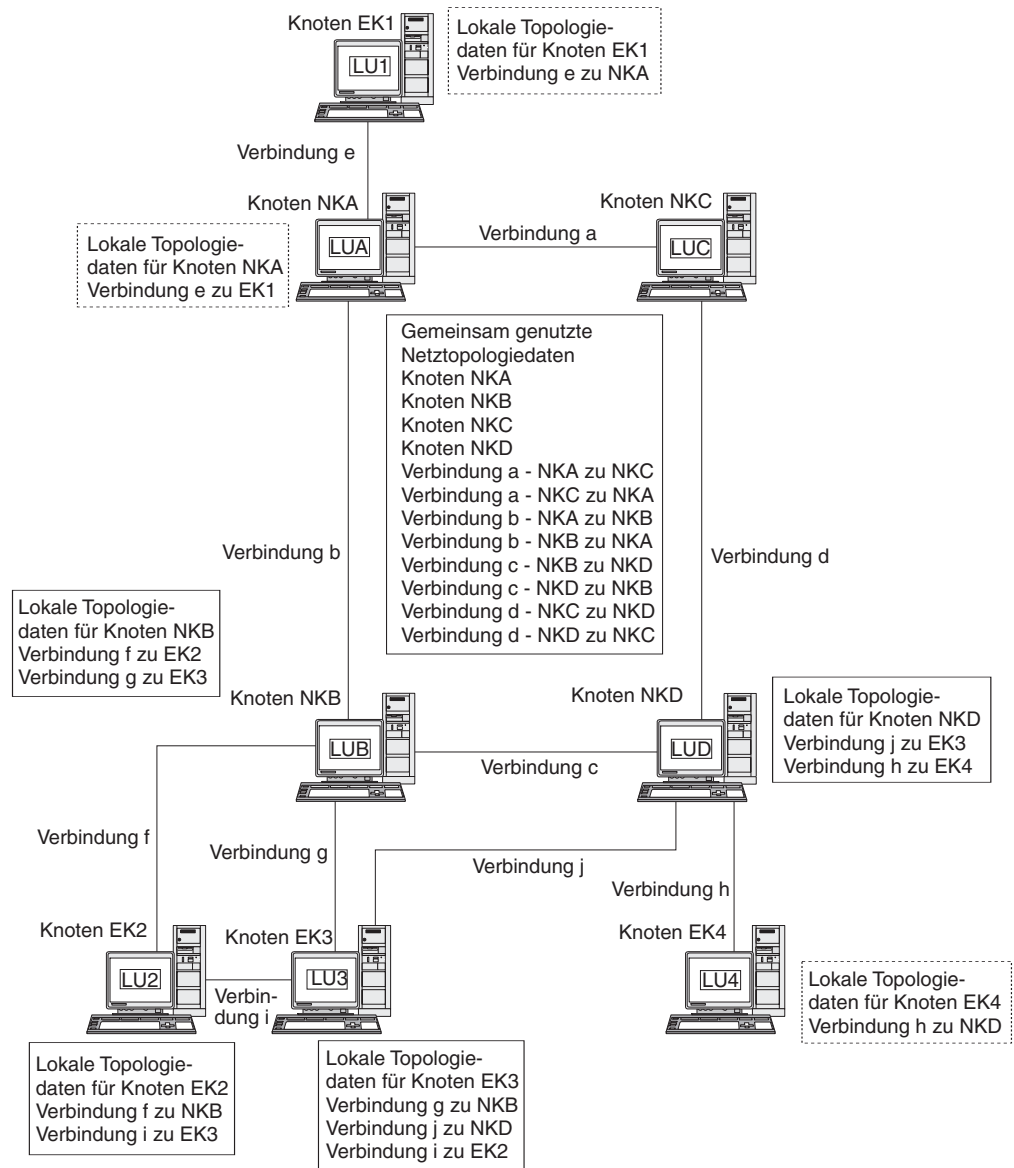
Knoten EK1

LU1

Lokale Topologiedaten für Knoten EK1
Verbindung e zu NKA

Verbindung e

Knoten NKA

LUA

Lokale Topologiedaten für Knoten NKA
Verbindung e zu EK1

Verbindung a

Knoten NKC

LUC

Gemeinsam genutzte Netztopologiedaten
Knoten NKA
Knoten NKB
Knoten NKC
Knoten NKD
Verbindung a - NKA zu NKC
Verbindung a - NKC zu NKA
Verbindung b - NKA zu NKB
Verbindung b - NKB zu NKA
Verbindung c - NKB zu NKD
Verbindung c - NKD zu NKB
Verbindung d - NKC zu NKD
Verbindung d - NKD zu NKC

Verbindung b

Verbindung d

Lokale Topologiedaten für Knoten NKB
Verbindung f zu EK2
Verbindung g zu EK3

Knoten NKB

LUB

Knoten NKD

LUD

Lokale Topologiedaten für Knoten NKD
Verbindung j zu EK3
Verbindung h zu EK4

Verbindung c

Verbindung f

Verbindung g

Verbindung j

Verbindung h

Knoten EK2

LU2

Knoten EK3

LU3

Verbindung i

Knoten EK4

LU4

Lokale Topologiedaten für Knoten EK4
Verbindung h zu NKD

Lokale Topologiedaten für Knoten EK2
Verbindung f zu NKB
Verbindung i zu EK3

Lokale Topologiedaten für Knoten EK3
Verbindung g zu NKB
Verbindung j zu NKD
Verbindung i zu EK2